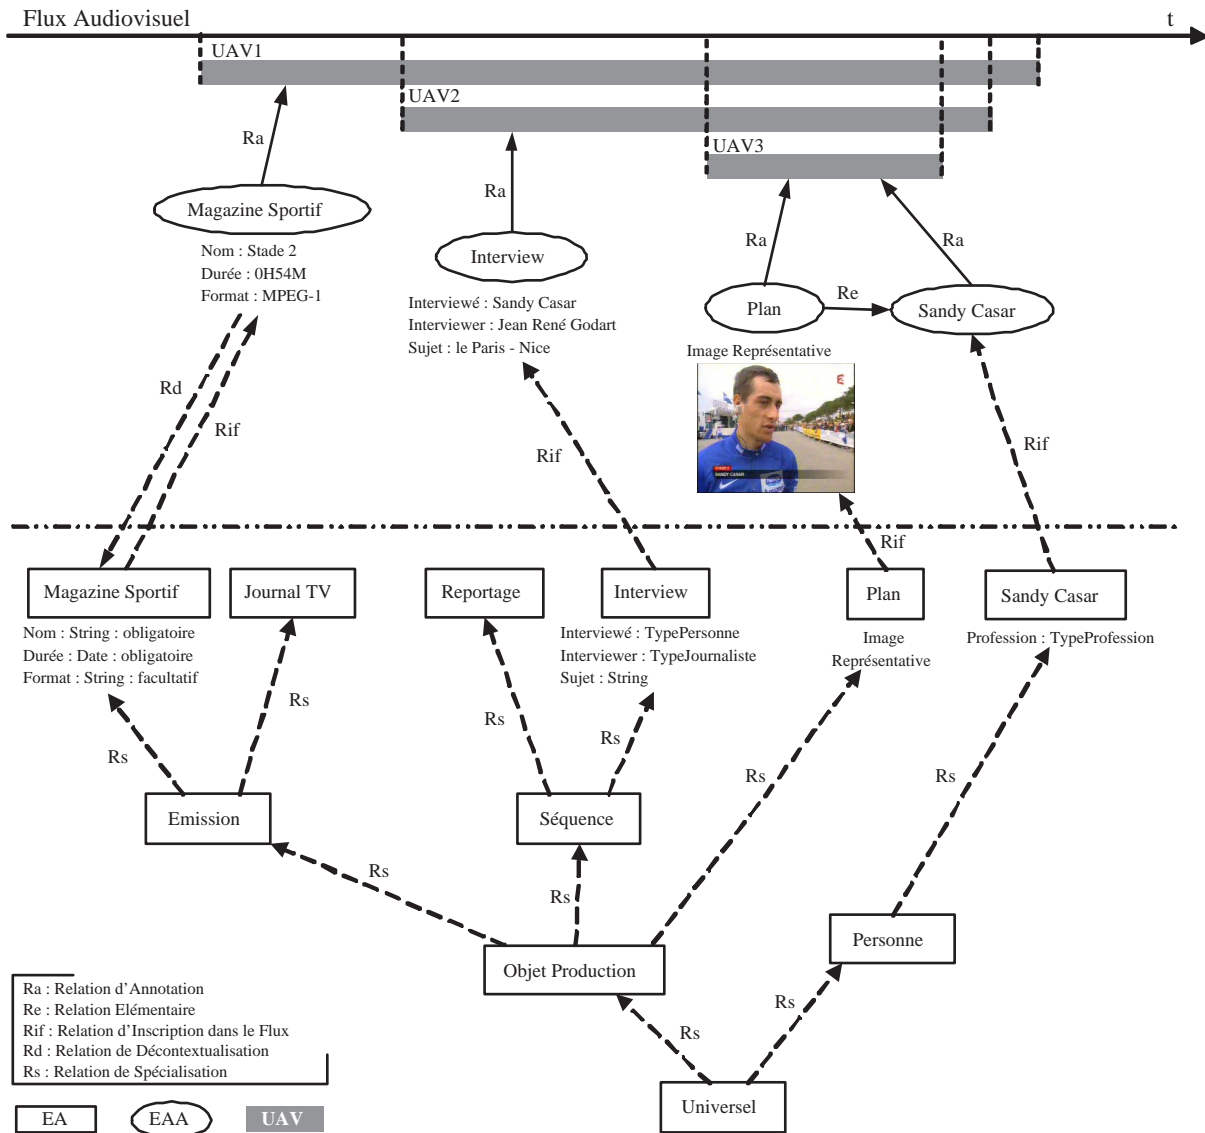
Flux Audiovisuel

t

UAV1

UAV2

UAV3

Ra

Ra

Ra

Ra

Magazine Sportif

Nom : Stade 2
Durée : 0H54M
Format : MPEG-1

Interview

Intervieweé : Sandy Casar
Interviewer : Jean René Godart
Sujet : le Paris - Nice

Plan

Re

Sandy Casar

Image Représentative

Rd

Rif

Rif

Rif

Rif

Magazine Sportif

Nom : String : obligatoire
Durée : Date : obligatoire
Format : String : facultatif

Journal TV

Reportage

Interview

Intervieweé : TypePersonne
Interviewer : TypeJournaliste
Sujet : String

Plan

Image Représentative

Sandy Casar

Profession : TypeProfession

Rs

Rs

Rs

Rs

Rs

Rs

Emission

Séquence

Rs

Rs

Objet Production

Personne

Rs

Rs

Universel

Ra : Relation d'Annotation
Re : Relation Elémentaire
Rif : Relation d'Inscription dans le Flux
Rd : Relation de Décontextualisation
Rs : Relation de Spécialisation

EA

EAA

UAV